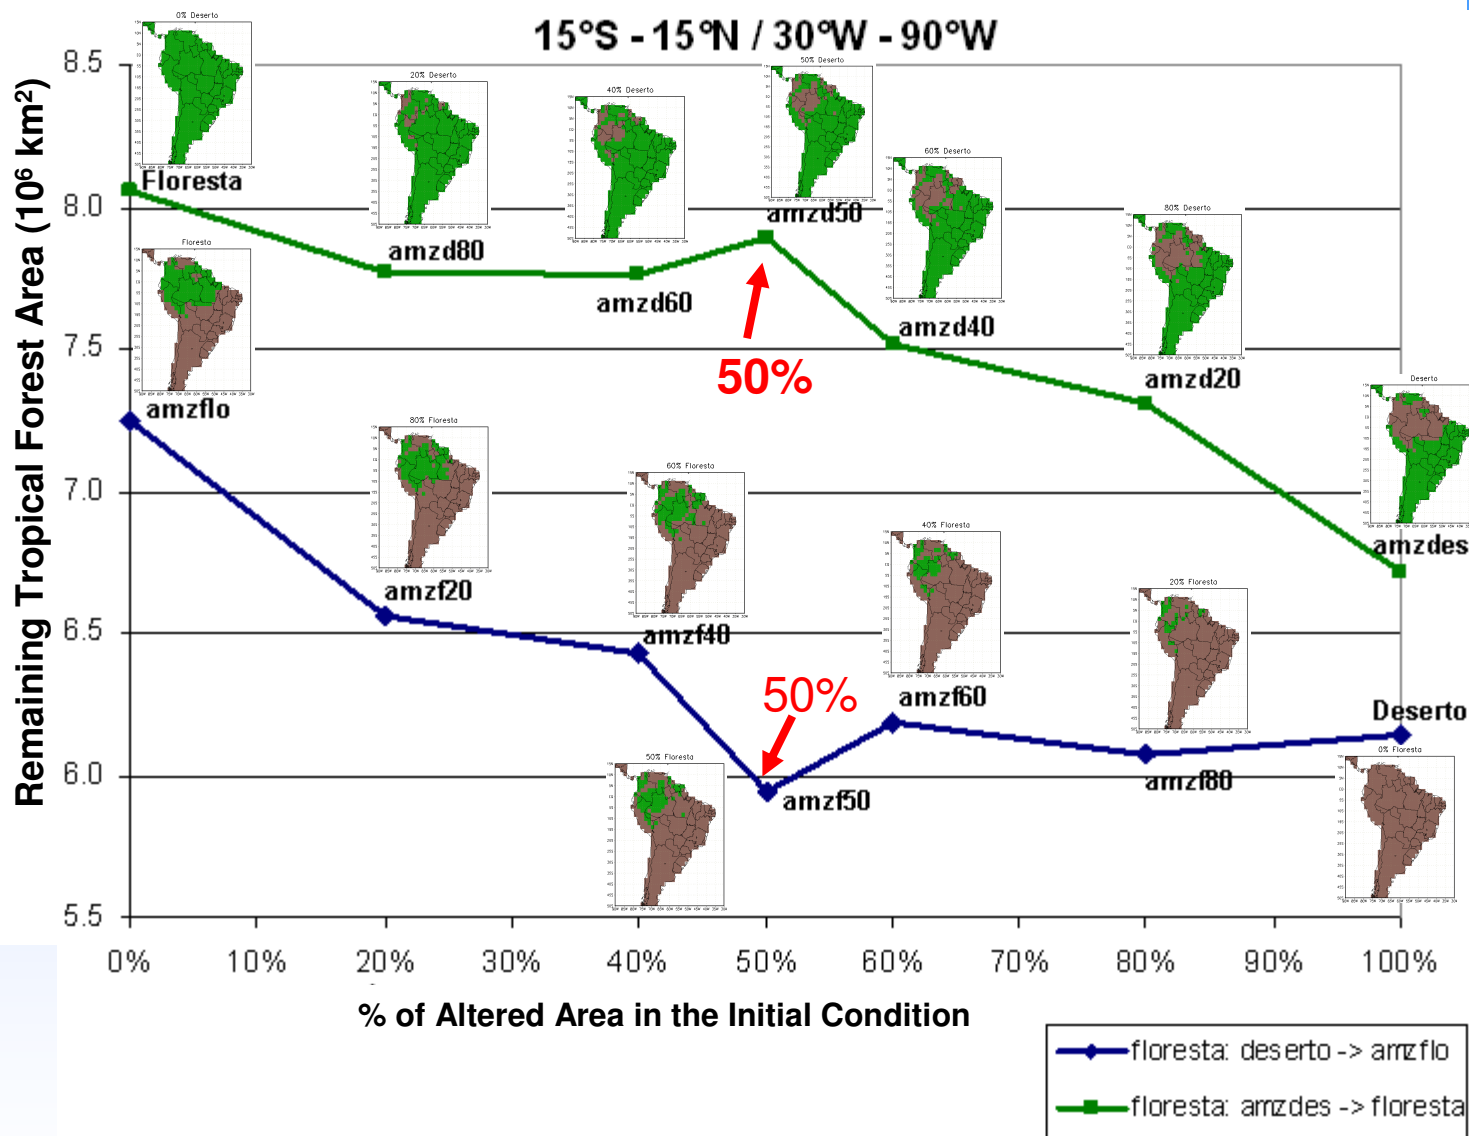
15°S - 15°N / 30°W - 90°W

Remaining Tropical Forest Area ($10^6$ km$^2$)

8.5
8.0
7.5
7.0
6.5
6.0
5.5

0% Deserto
Floresta
20% Deserto
amzd80
40% Deserto
amzd60
50% Deserto
amzd50
60% Deserto
amzd40
80% Deserto
amzd20
Deserto
amzdes
50%

Floresta
amzflo
80% Floresta
amzf20
60% Floresta
amzf40
50% Floresta
amzf50
50%
40% Floresta
amzf60
20% Floresta
amzf80
Deserto
0% Floresta

0%
10%
20%
30%
40%
50%
60%
70%
80%
90%
100%

% of Altered Area in the Initial Condition

floresta: deserto -> amzflo
floresta: amzdes -> floresta